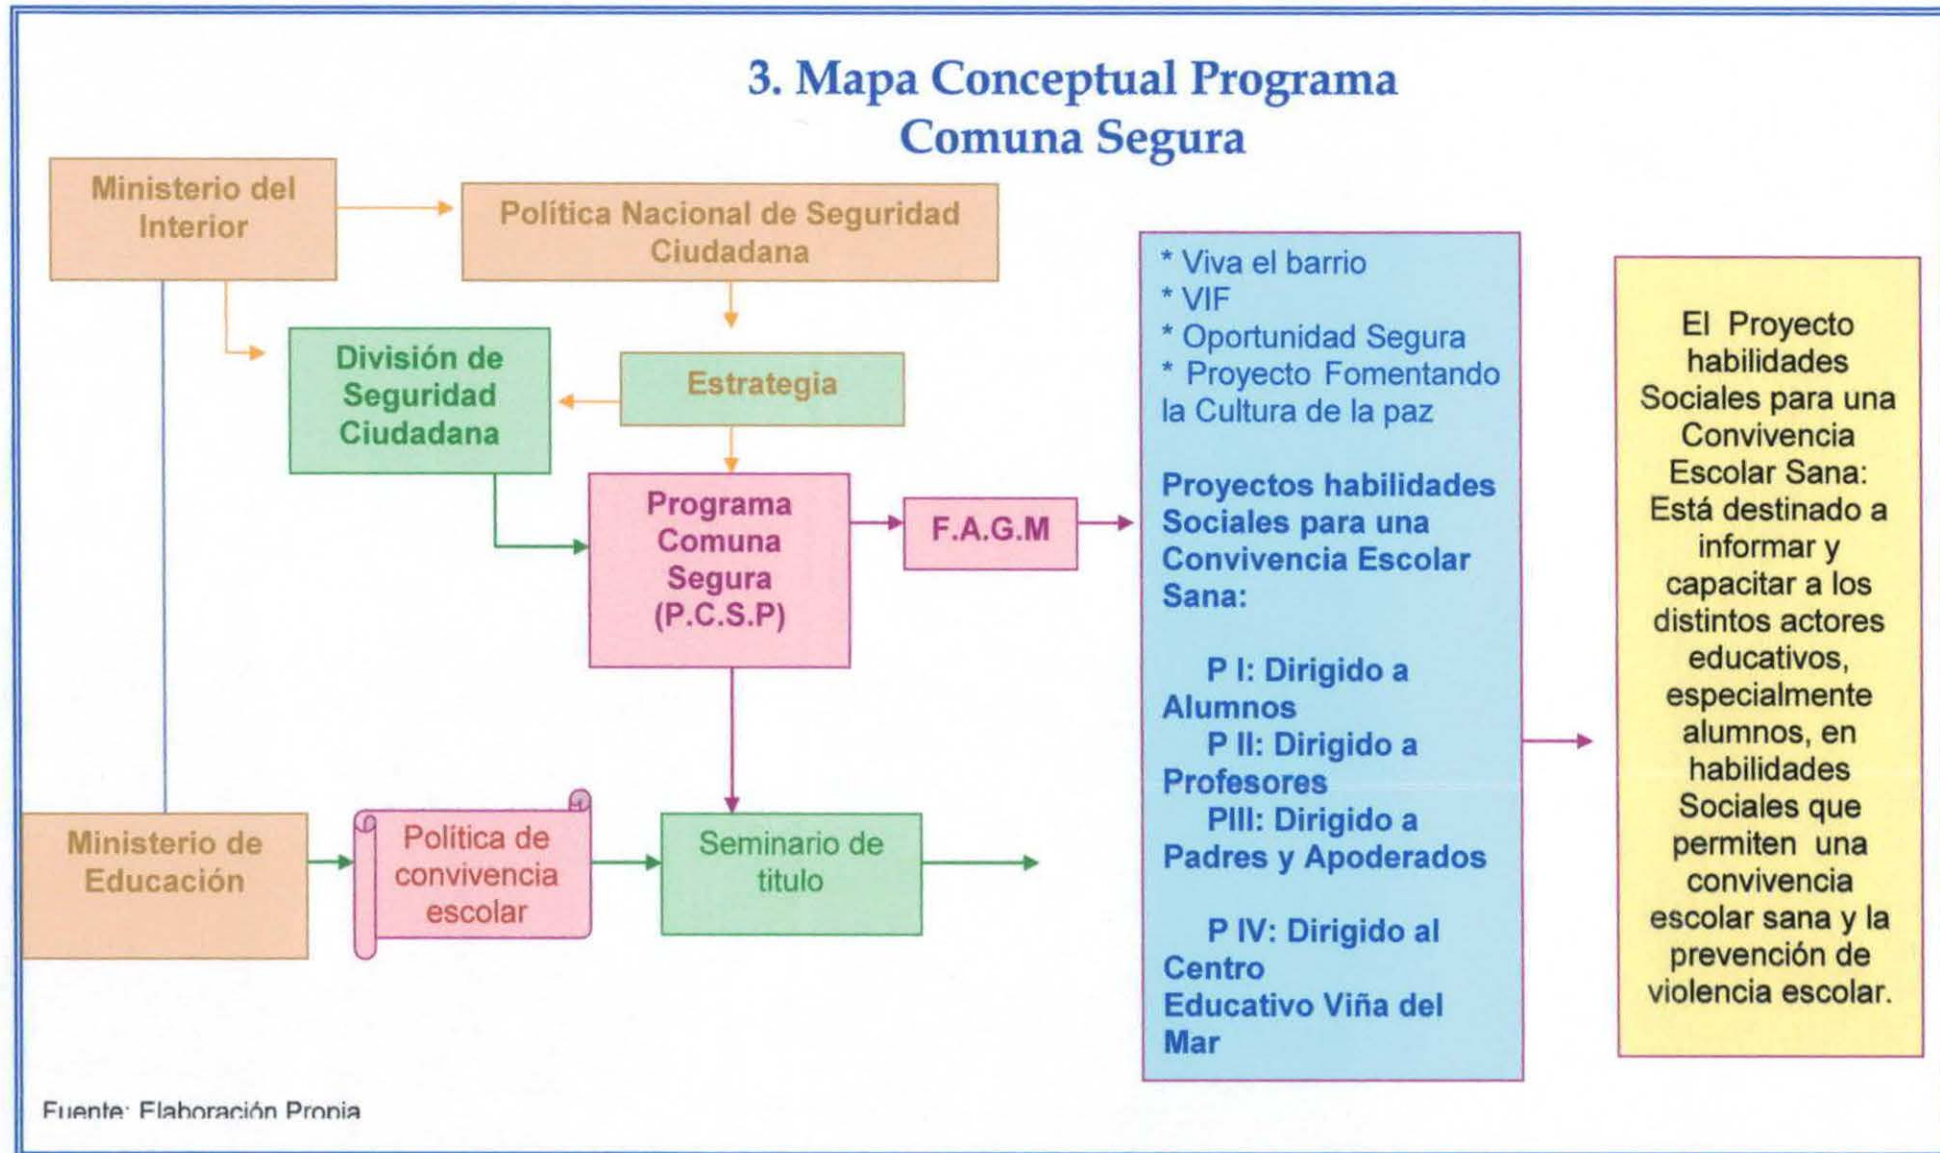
3. Mapa Conceptual Programa Comuna Segura

Ministerio del Interior

Política Nacional de Seguridad Ciudadana

División de Seguridad Ciudadana

Estrategia

Programa Comuna Segura (P.C.S.P)

F.A.G.M

* Viva el barrio
* VIF
* Oportunidad Segura
* Proyecto Fomentando la Cultura de la paz

Proyectos habilidades Sociales para una Convivencia Escolar Sana:

P I: Dirigido a Alumnos
P II: Dirigido a Profesores
PIII: Dirigido a Padres y Apoderados

P IV: Dirigido al Centro Educativo Viña del Mar

El Proyecto habilidades Sociales para una Convivencia Escolar Sana: Está destinado a informar y capacitar a los distintos actores educativos, especialmente alumnos, en habilidades Sociales que permiten una convivencia escolar sana y la prevención de violencia escolar.

Ministerio de Educación

Política de convivencia escolar

Seminario de titulo

Fuente: Elaboración Propia